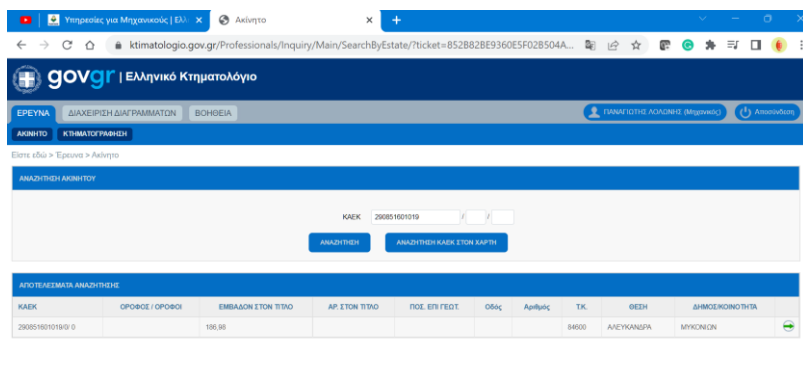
Υπηρεσίες για Μηχανικούς | Ελλ ×
Ακίνητο ×
+

ktimatologio.gov.gr/Professionals/Inquiry/Main/SearchByEstate/?ticket=852B82BE9360E5F02B504A...

govgr | Ελληνικό Κτηματολόγιο

ΕΡΕΥΝΑ ΔΙΑΧΕΙΡΙΣΗ ΔΙΑΓΡΑΜΜΑΤΩΝ ΒΟΗΘΕΙΑ

ΠΑΝΑΓΙΩΤΗΣ ΛΟΛΩΝΗΣ (Μηχανικός)
Αποσύνδεση

ΑΚΙΝΗΤΟ ΚΤΗΜΑΤΟΓΡΑΦΗΣΗ

Είστε εδώ > Έρευνα > Ακίνητο

ΑΝΑΖΗΤΗΣΗ ΑΚΙΝΗΤΟΥ

ΚΑΕΚ 290851601019 / /

ΑΝΑΖΗΤΗΣΗ
ΑΝΑΖΗΤΗΣΗ ΚΑΕΚ ΣΤΟΝ ΧΑΡΤΗ

ΑΠΟΤΕΛΕΣΜΑΤΑ ΑΝΑΖΗΤΗΣΗΣ

| ΚΑΕΚ | ΟΡΟΦΟΣ / ΟΡΟΦΟΙ | ΕΜΒΑΔΟΝ ΣΤΟΝ ΤΙΤΛΟ | ΑΡ. ΣΤΟΝ ΤΙΤΛΟ | ΠΟΣ. ΕΠΙ ΓΕΩΤ. | Οδός | Αριθμός | Τ.Κ. | ΘΕΣΗ | ΔΗΜΟΣ/ΚΟΙΝΟΤΗΤΑ |
|---|---|---|---|---|---|---|---|---|---|
| 290851601019/0/ 0 | | 166,98 | | | | | 84600 | ΑΛΕΥΚΑΝΔΡΑ | ΜΥΚΟΝΙΩΝ |